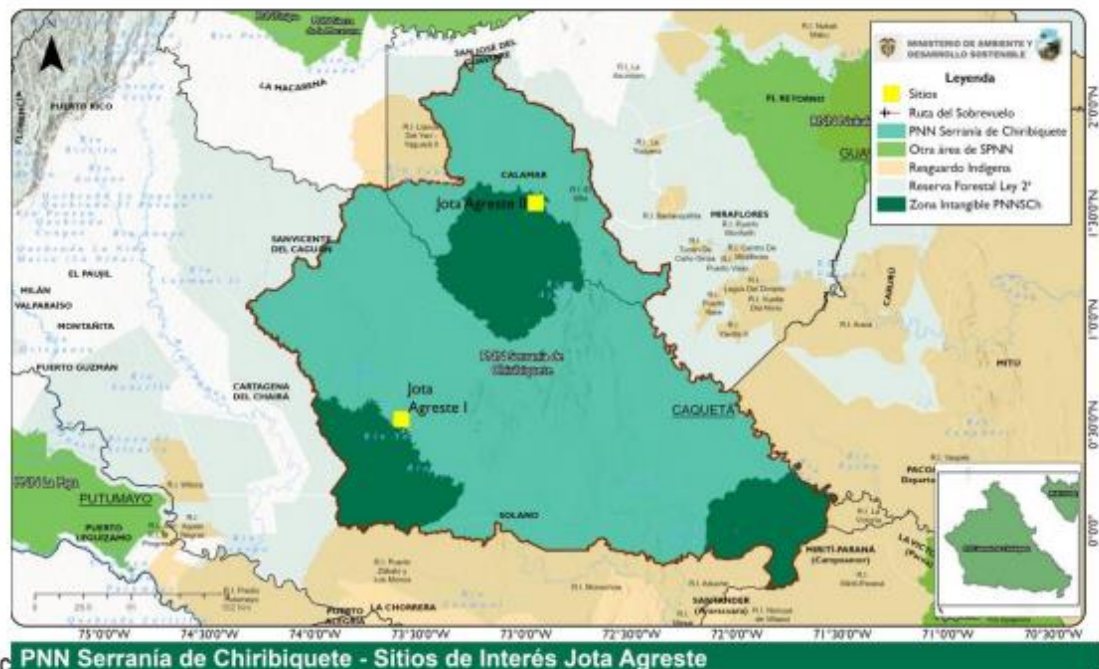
MINISTERIO DE AMBIENTE Y DESARROLLO SOSTENIBLE

Leyenda
Sitios
Ruta del Sobrevuelo
PNN Serranía de Chiribiquete
Otra área de SPNN
Resguardo Indígena
Reserva Forestal Ley 2ª
Zona Intangible PNNSCh

SAN JOSÉ DEL GUAVIARE
LA MACARENA
PUERTO RICO
EL RETORNO
CALAMAR
Jota Agreste II
MIRAFLORES
SAN VICENTE DEL CAGUÁN
EL PAUJIL
MILÁN
VALPARAISO
MONTAÑITA
PUERTO GUZMÁN
CARTAGENA DEL CHAIRÁ
PNN Serranía de Chiribiquete
Jota Agreste I
CAQUETÁ
CARURÚ
MITÚ
GUA
PUTUMAYO
PUERTO LEGUIZAMO
SOLANO
MIRITI-PARANÁ (Campoamor)
LA CHORRERA
PUERTO ALEGRÍA
PUERTO SANTANDER (Araracuara)
PACOA
LA VICTORIA

2°0'0"N
1°30'0"N
1°0'0"N
0°30'0"N
0°0'0"

75°0'0"W
74°30'0"W
74°0'0"W
73°30'0"W
73°0'0"W
72°30'0"W
72°0'0"W
71°30'0"W
71°0'0"W
70°30'0"W

PNN Serranía de Chiribiquete - Sitios de Interés Jota Agreste